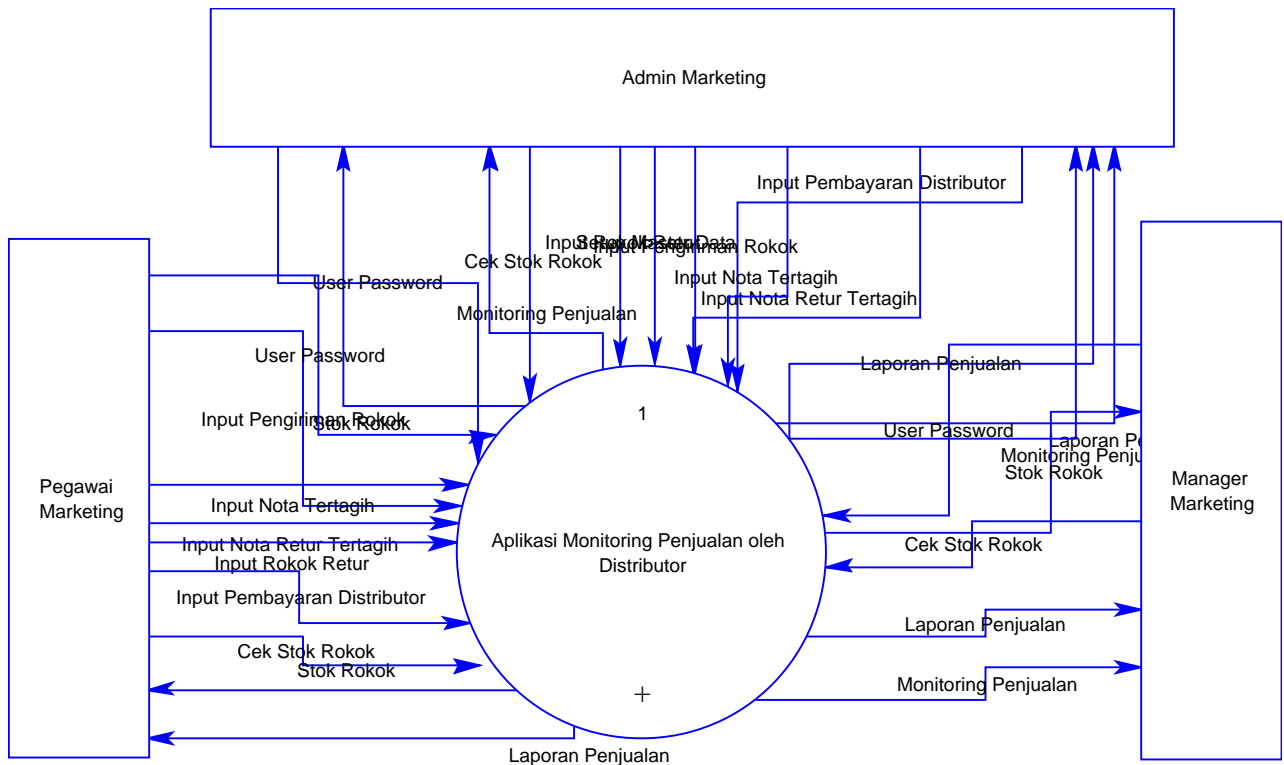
Admin Marketing

Input Pembayaran Distributor

Input Rokok Retur
Setup Master Data
Input Pengiriman Rokok

Cek Stok Rokok

Input Nota Tertagih

Input Nota Retur Tertagih

User Password

Monitoring Penjualan

User Password

Laporan Penjualan

Input Pengiriman Rokok
Stok Rokok

1

User Password

Laporan Pe
Monitoring Penju
Stok Rokok

Pegawai Marketing

Input Nota Tertagih

Manager Marketing

Aplikasi Monitoring Penjualan oleh Distributor

Input Nota Retur Tertagih
Input Rokok Retur

Cek Stok Rokok

Input Pembayaran Distributor

Laporan Penjualan

Cek Stok Rokok
Stok Rokok

Monitoring Penjualan

+

Laporan Penjualan